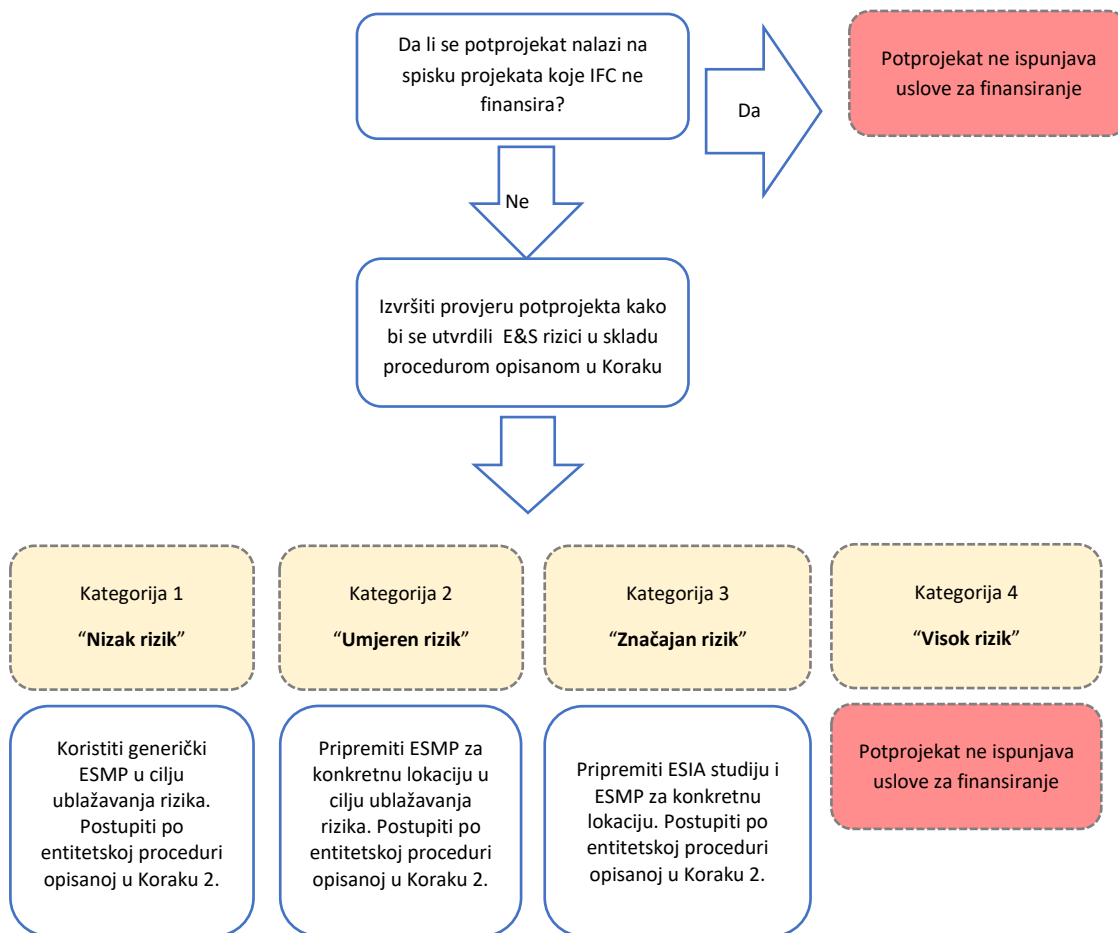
Da li se potprojekat nalazi na spisku projekata koje IFC ne finansira?

Da

Potprojekat ne ispunjava uslove za finansiranje

Ne

Izvršiti provjeru potprojekta kako bi se utvrdili E&S rizici u skladu procedurom opisanom u Koraku

Kategorija 1

“**Nizak rizik**”

Kategorija 2

“**Umjeren rizik**”

Kategorija 3

“**Značajan rizik**”

Kategorija 4

“**Visok rizik**”

Koristiti generički ESMP u cilju ublažavanja rizika. Postupiti po entitetskoj proceduri opisanoj u Koraku 2.

Pripremiti ESMP za konkretnu lokaciju u cilju ublažavanja rizika. Postupiti po entitetskoj proceduri opisanoj u Koraku 2.

Pripremiti ESIA studiju i ESMP za konkretnu lokaciju. Postupiti po entitetskoj proceduri opisanoj u Koraku 2.

Potprojekat ne ispunjava uslove za finansiranje